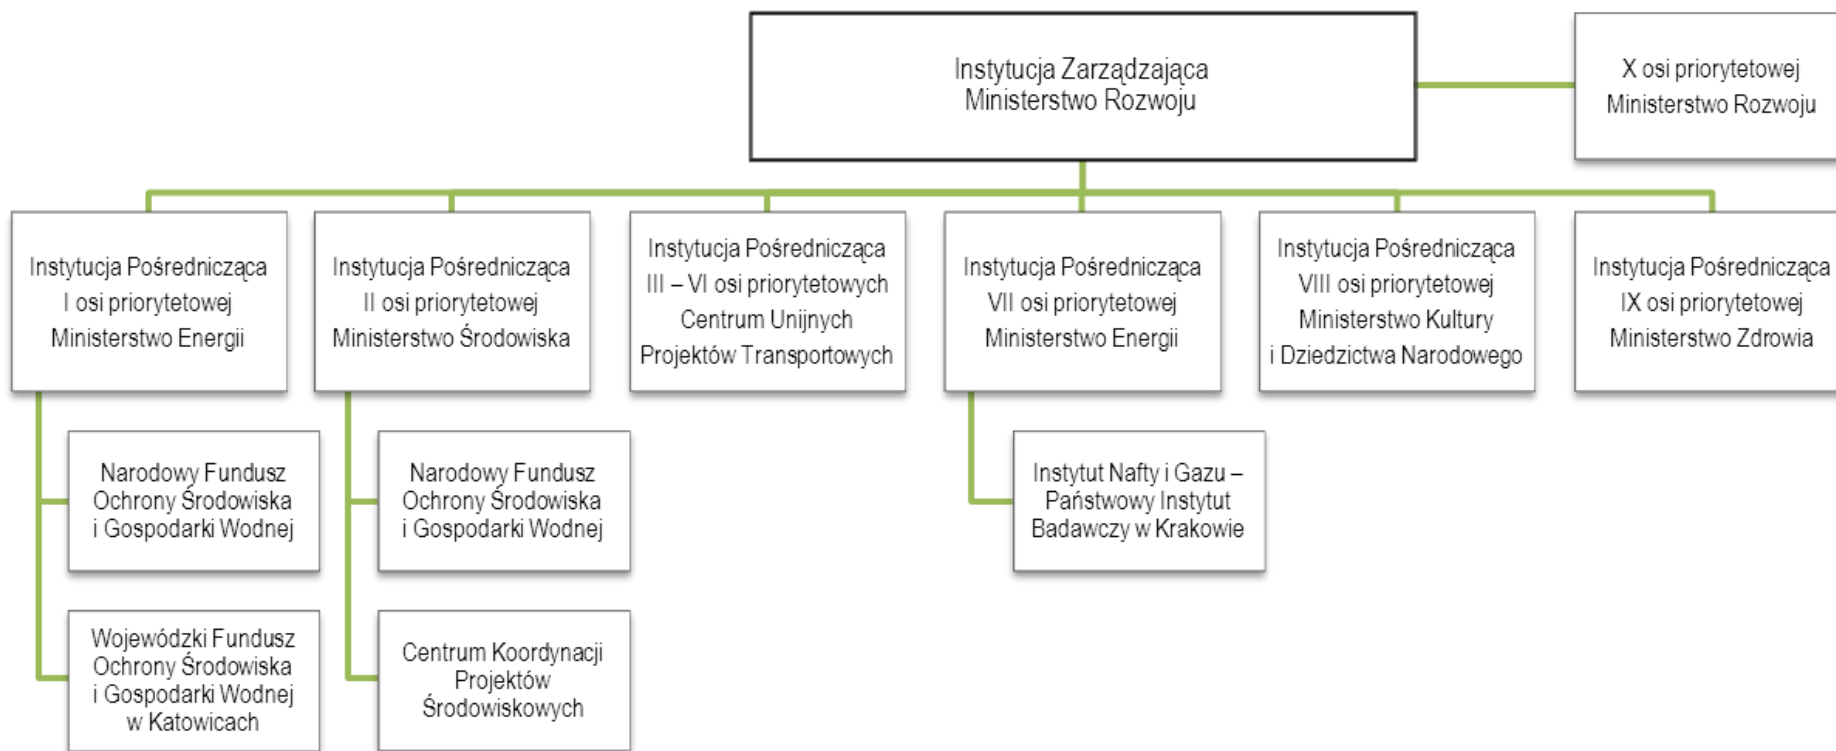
Instytucja Zarządzająca
Ministerstwo Rozwoju

X osi priorytetowej
Ministerstwo Rozwoju

Instytucja Pośrednicząca
I osi priorytetowej
Ministerstwo Energii

Narodowy Fundusz Ochrony Środowiska i Gospodarki Wodnej

Wojewódzki Fundusz Ochrony Środowiska i Gospodarki Wodnej w Katowicach

Instytucja Pośrednicząca
II osi priorytetowej
Ministerstwo Środowiska

Narodowy Fundusz Ochrony Środowiska i Gospodarki Wodnej

Centrum Koordynacji Projektów Środowiskowych

Instytucja Pośrednicząca
III – VI osi priorytetowych
Centrum Unijnych
Projektów Transportowych

Instytucja Pośrednicząca
VII osi priorytetowej
Ministerstwo Energii

Instytut Nafty i Gazu – Państwowy Instytut Badawczy w Krakowie

Instytucja Pośrednicząca
VIII osi priorytetowej
Ministerstwo Kultury
i Dziedzictwa Narodowego

Instytucja Pośrednicząca
IX osi priorytetowej
Ministerstwo Zdrowia